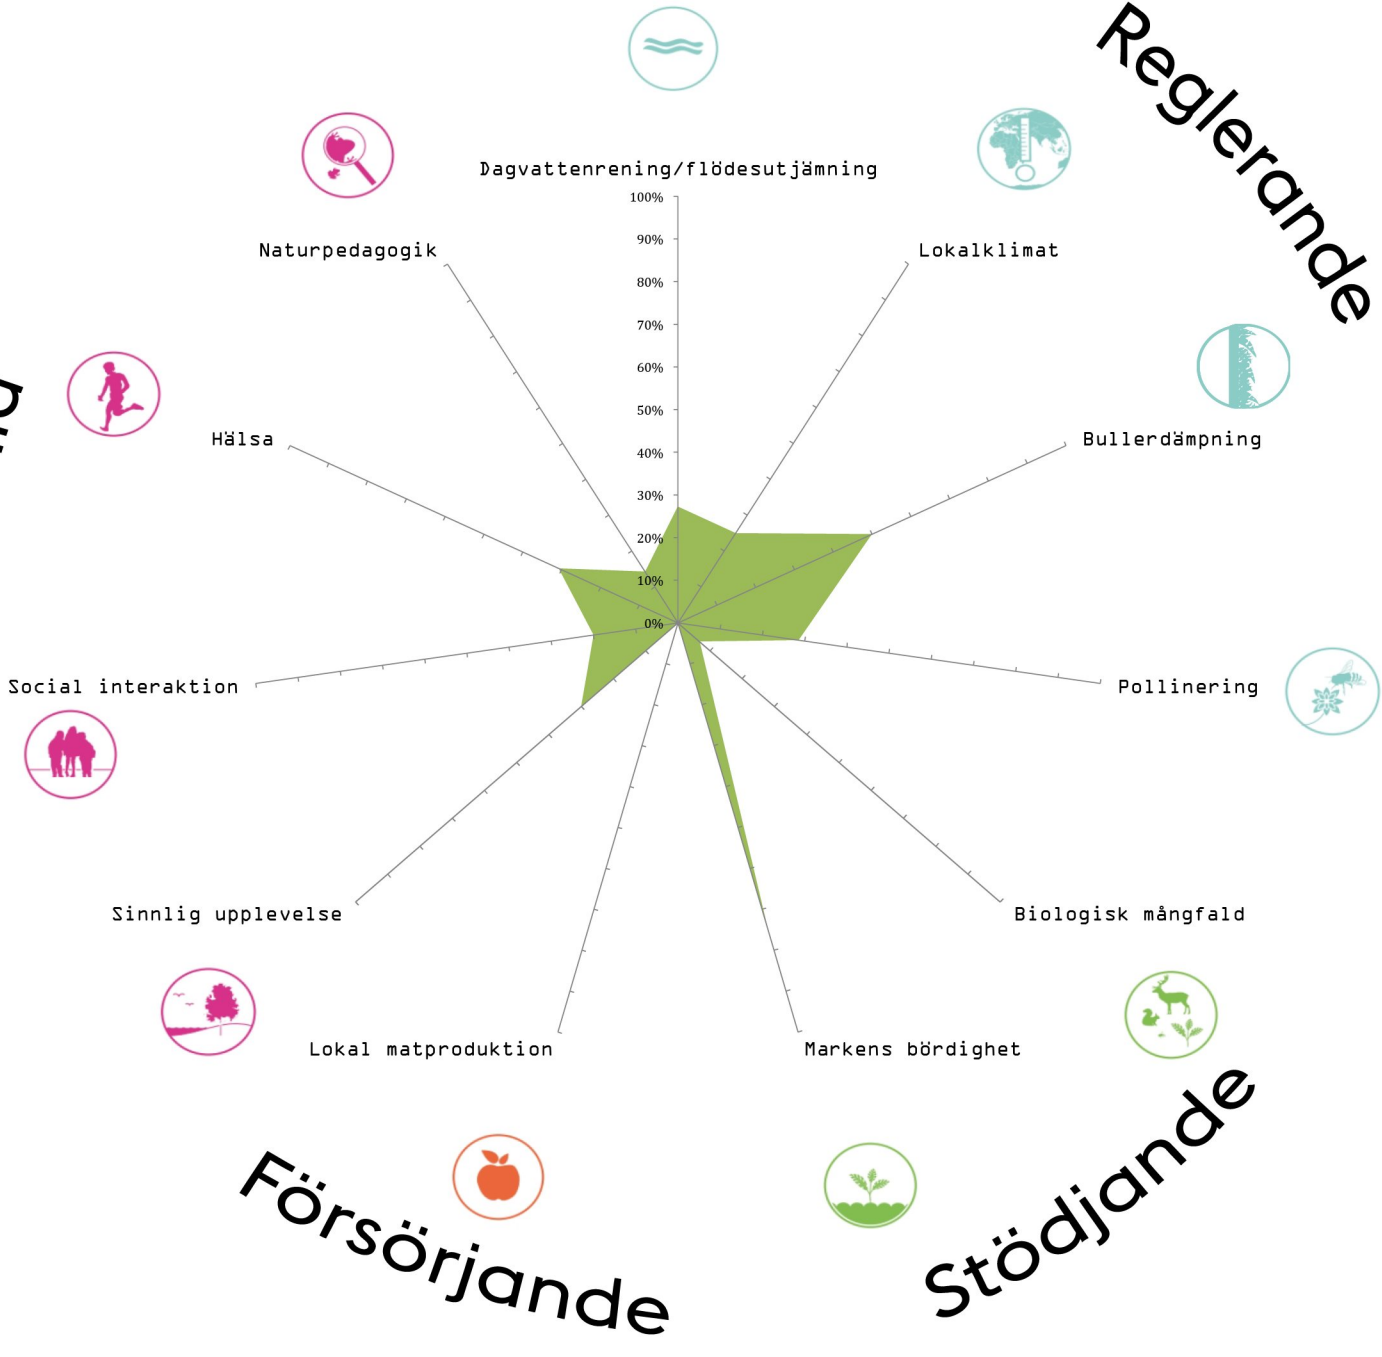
Reglerande

Dagvattenrening/flödesutjämning

100%
90%
80%
70%
60%
50%
40%
30%
20%
10%
0%

Lokalklimat

Bullerdämpning

Pollinering

Biologisk mångfald

Markens bördighet

Lokal matproduktion

Sinnlig upplevelse

Social interaktion

Hälsa

Naturpedagogik

Stödjande

Försörjande

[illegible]